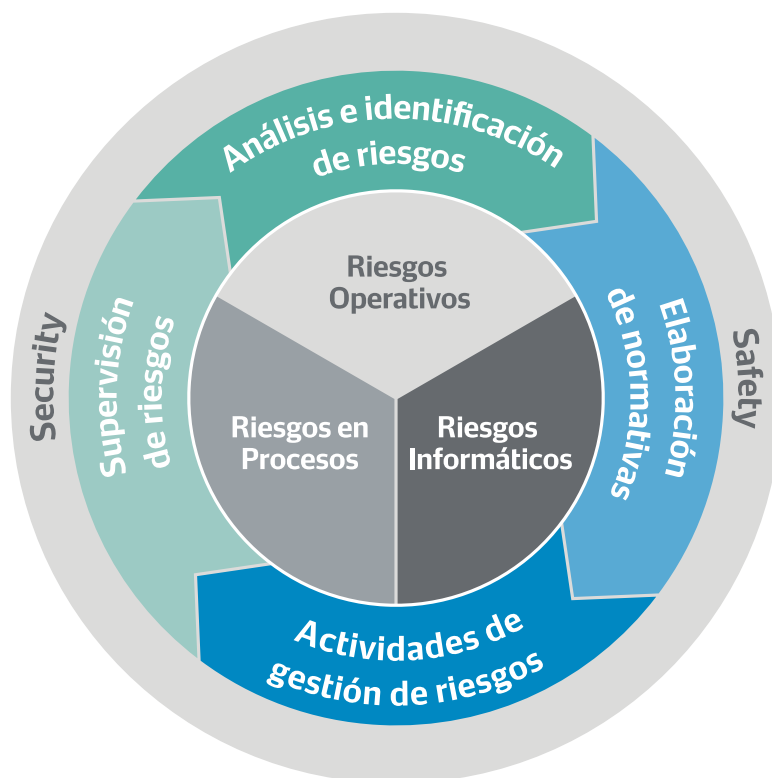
Análisis e identificación de riesgos

Elaboración de normativas

Actividades de gestión de riesgos

Supervisión de riesgos

Riesgos Operativos

Riesgos en Procesos

Riesgos Informáticos

Security

Safety